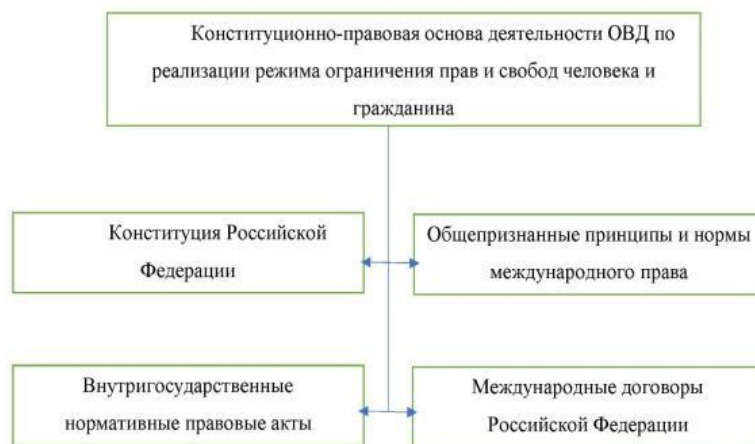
Конституционно-правовая основа деятельности ОВД по реализации режима ограничения прав и свобод человека и гражданина

Конституция Российской Федерации

Общепризнанные принципы и нормы международного права

Внутригосударственные нормативные правовые акты

Международные договоры Российской Федерации